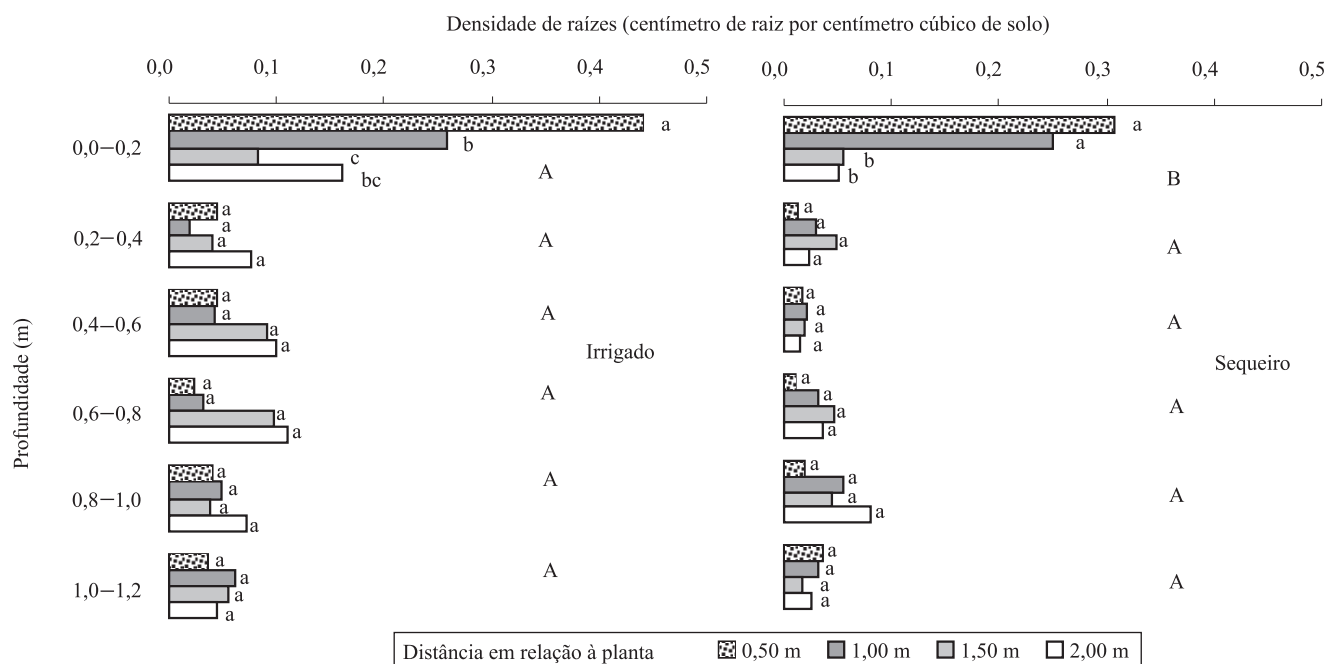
Densidade de raízes (centímetro de raiz por centímetro cúbico de solo)

0,0 0,1 0,2 0,3 0,4 0,5

0,0 0,1 0,2 0,3 0,4 0,5

Profundidade (m)

0,0−0,2
a
b
c
bc
A

a
a
b
b
B

0,2−0,4
a
a
a
a
A

a
a
a
a
A

0,4−0,6
a
a
a
a
A

a
a
a
a
A

Irrigado

Sequeiro

0,6−0,8
a
a
a
a
A

a
a
a
a
A

0,8−1,0
a
a
a
a
A

a
a
a
a
A

1,0−1,2
a
a
a
a
A

a
a
a
a
A

Distância em relação à planta 0,50 m 1,00 m 1,50 m 2,00 m